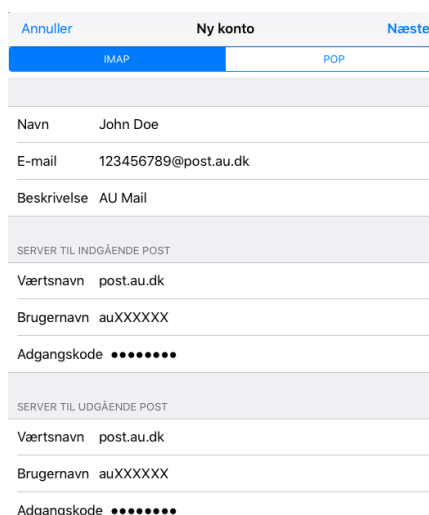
Annuller
Ny konto
Næste

IMAP
POP

Navn John Doe
E-mail 123456789@post.au.dk
Beskrivelse AU Mail

SERVER TIL INDGÅENDE POST
Værtsnavn post.au.dk
Brugernavn auXXXXXX
Adgangskode ••••••••

SERVER TIL UDGÅENDE POST
Værtsnavn post.au.dk
Brugernavn auXXXXXX
Adgangskode ••••••••